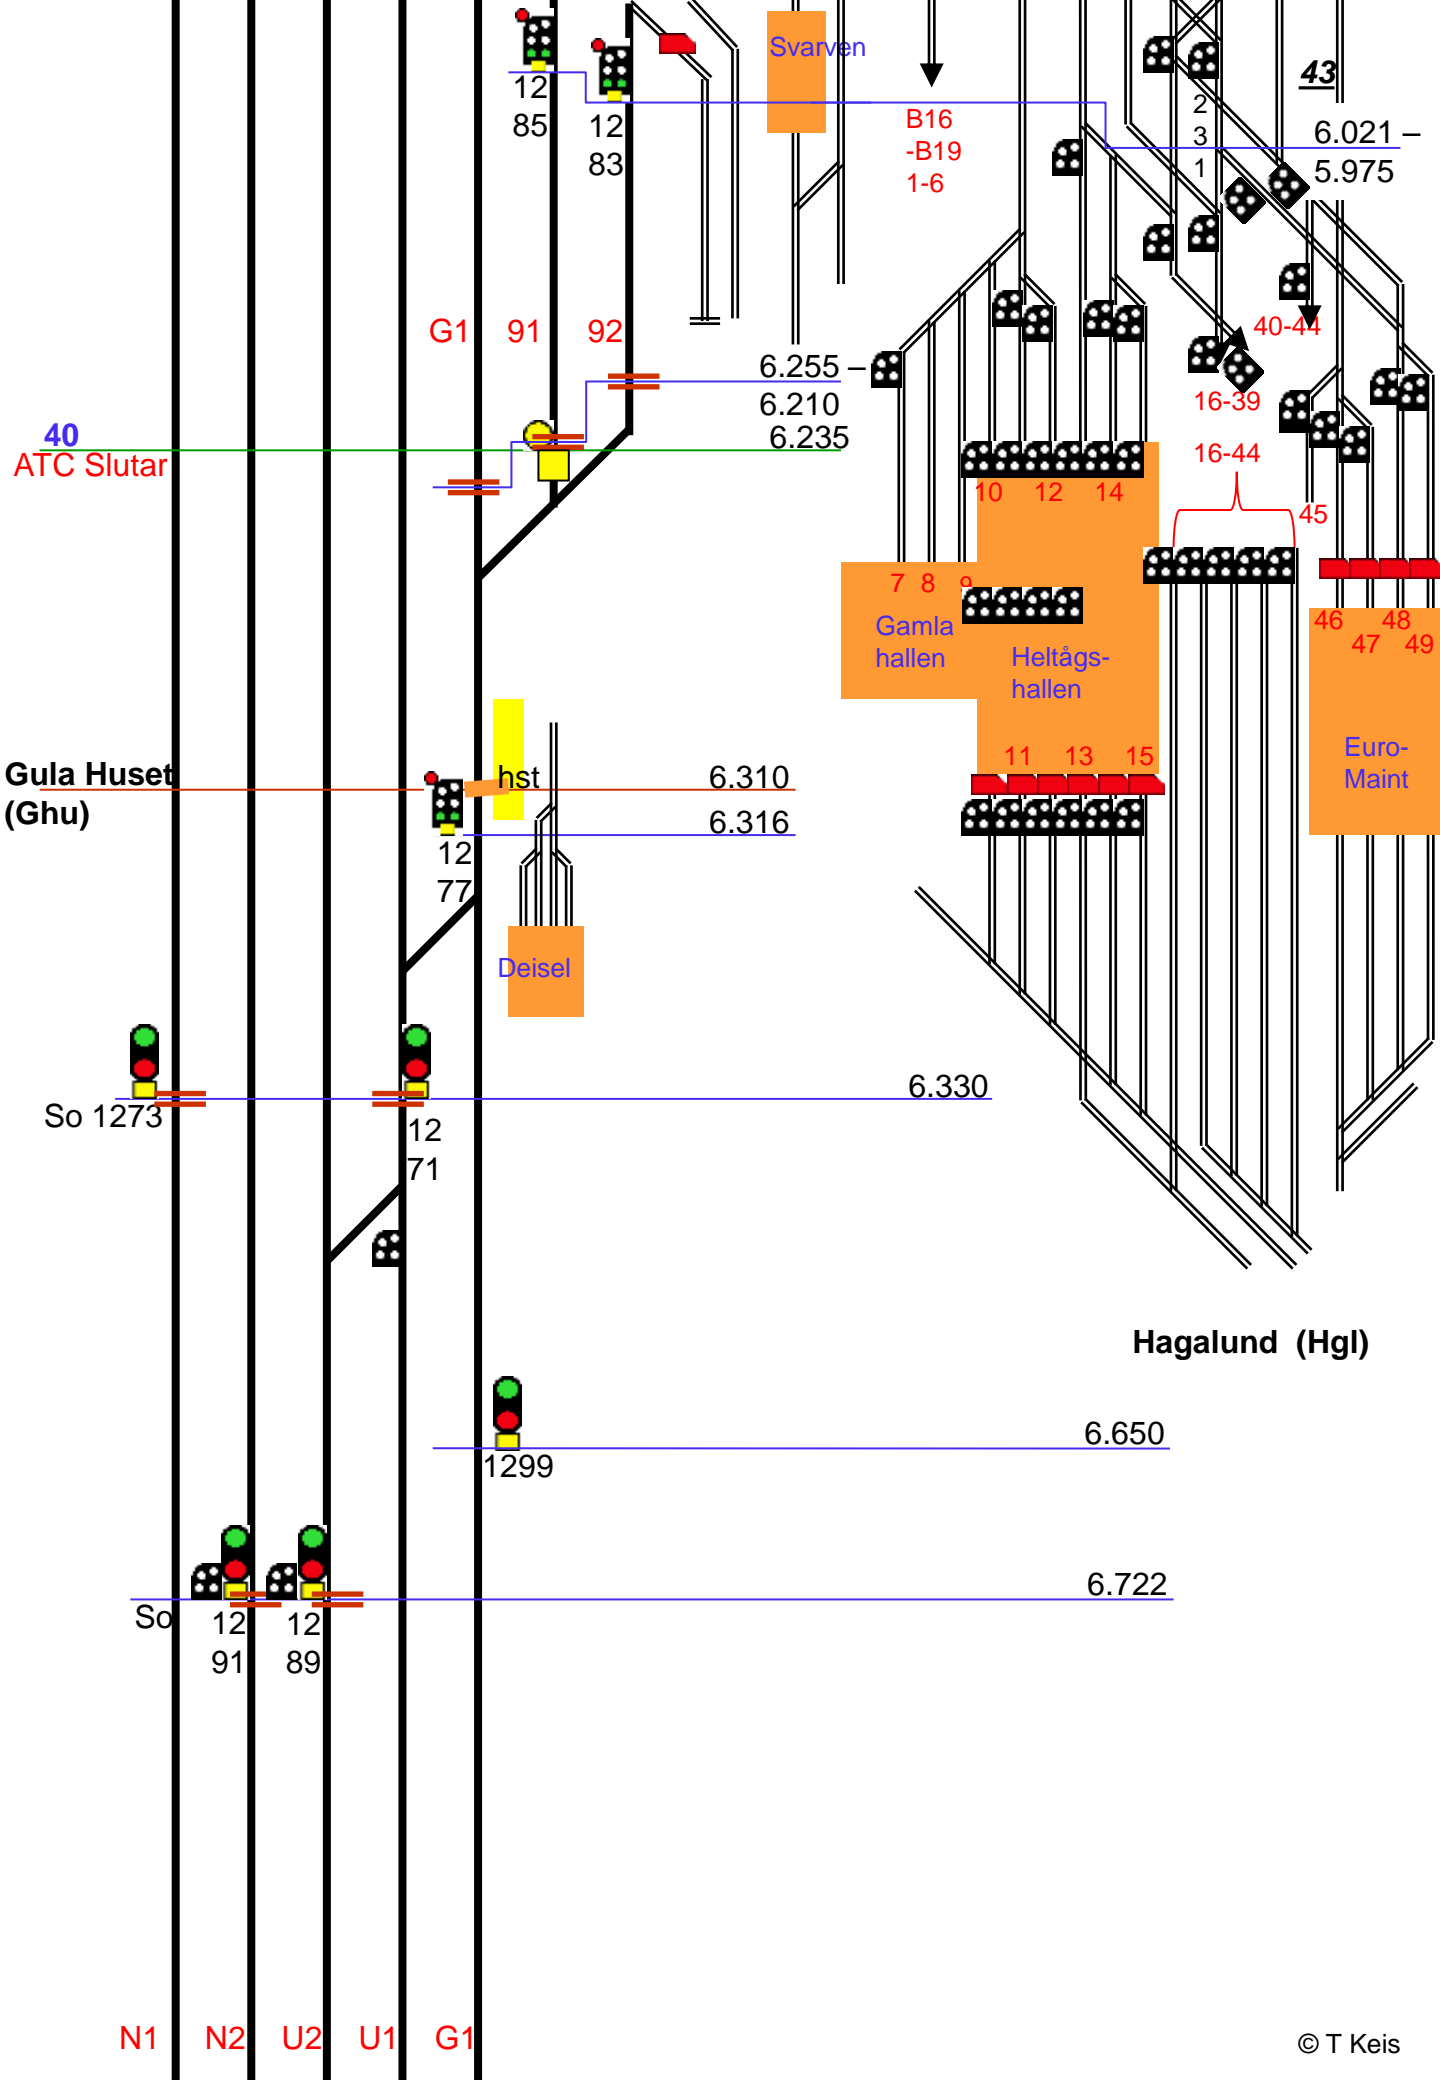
12
85

12
83

Svarven

B16
-B19
1-6

2
3
1

43

6.021 –
5.975

G1 91 92

40-44

6.255 –
6.210
6.235

16-39

40
ATC Slutar

16-44

10 12 14

45

7 8 9

Gamla
hallen

Heltågs-
hallen

46 48
47 49

Euro-
Maint

11 13 15

Gula Huset
(Ghu)

hst

6.310
6.316

12
77

Deisel

So 1273

12
71

6.330

Hagalund (Hgl)

1299

6.650

So

12
91

12
89

6.722

N1 N2 U2 U1 G1

© T Keis